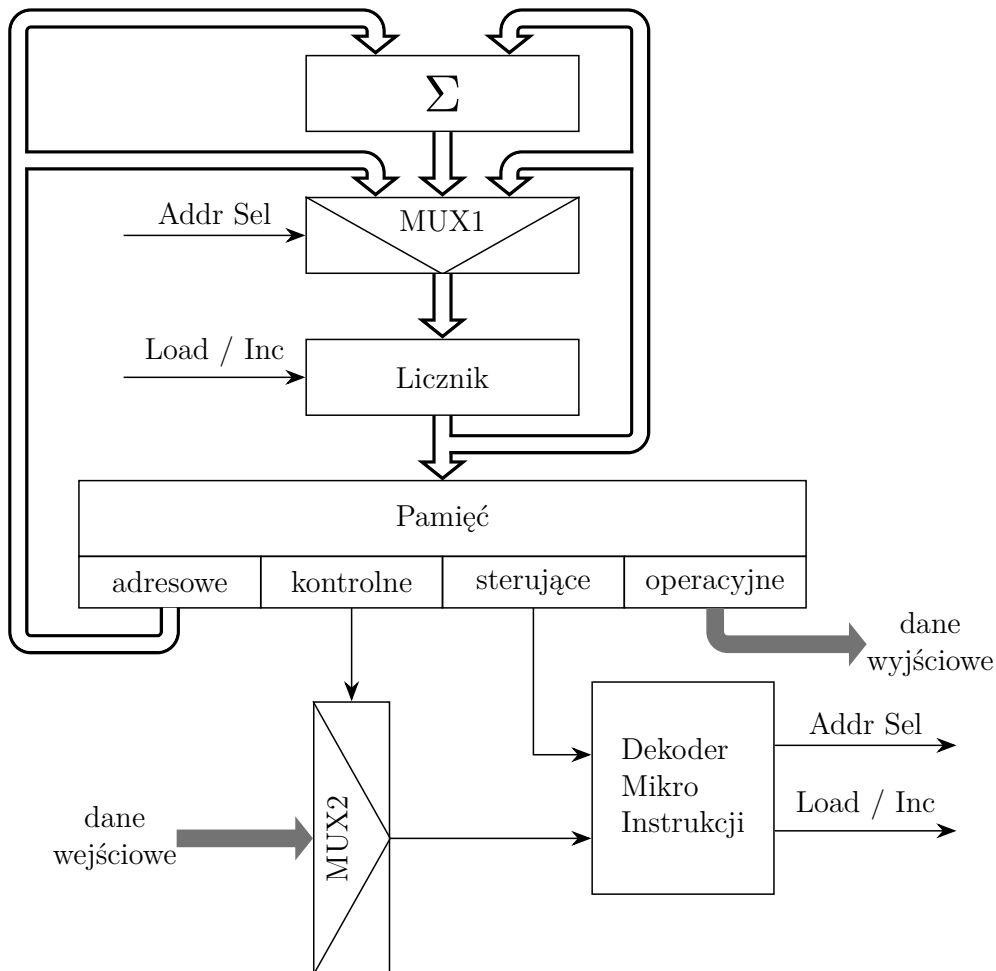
$\Sigma$

Addr Sel

MUX1

Load / Inc

Licznik

Pamięć

| adresowe | kontrolne | sterujące | operacyjne |
|---|---|---|---|

dane wyjściowe

dane wejściowe

MUX2

Dekoder Mikro Instrukcji

Addr Sel

Load / Inc